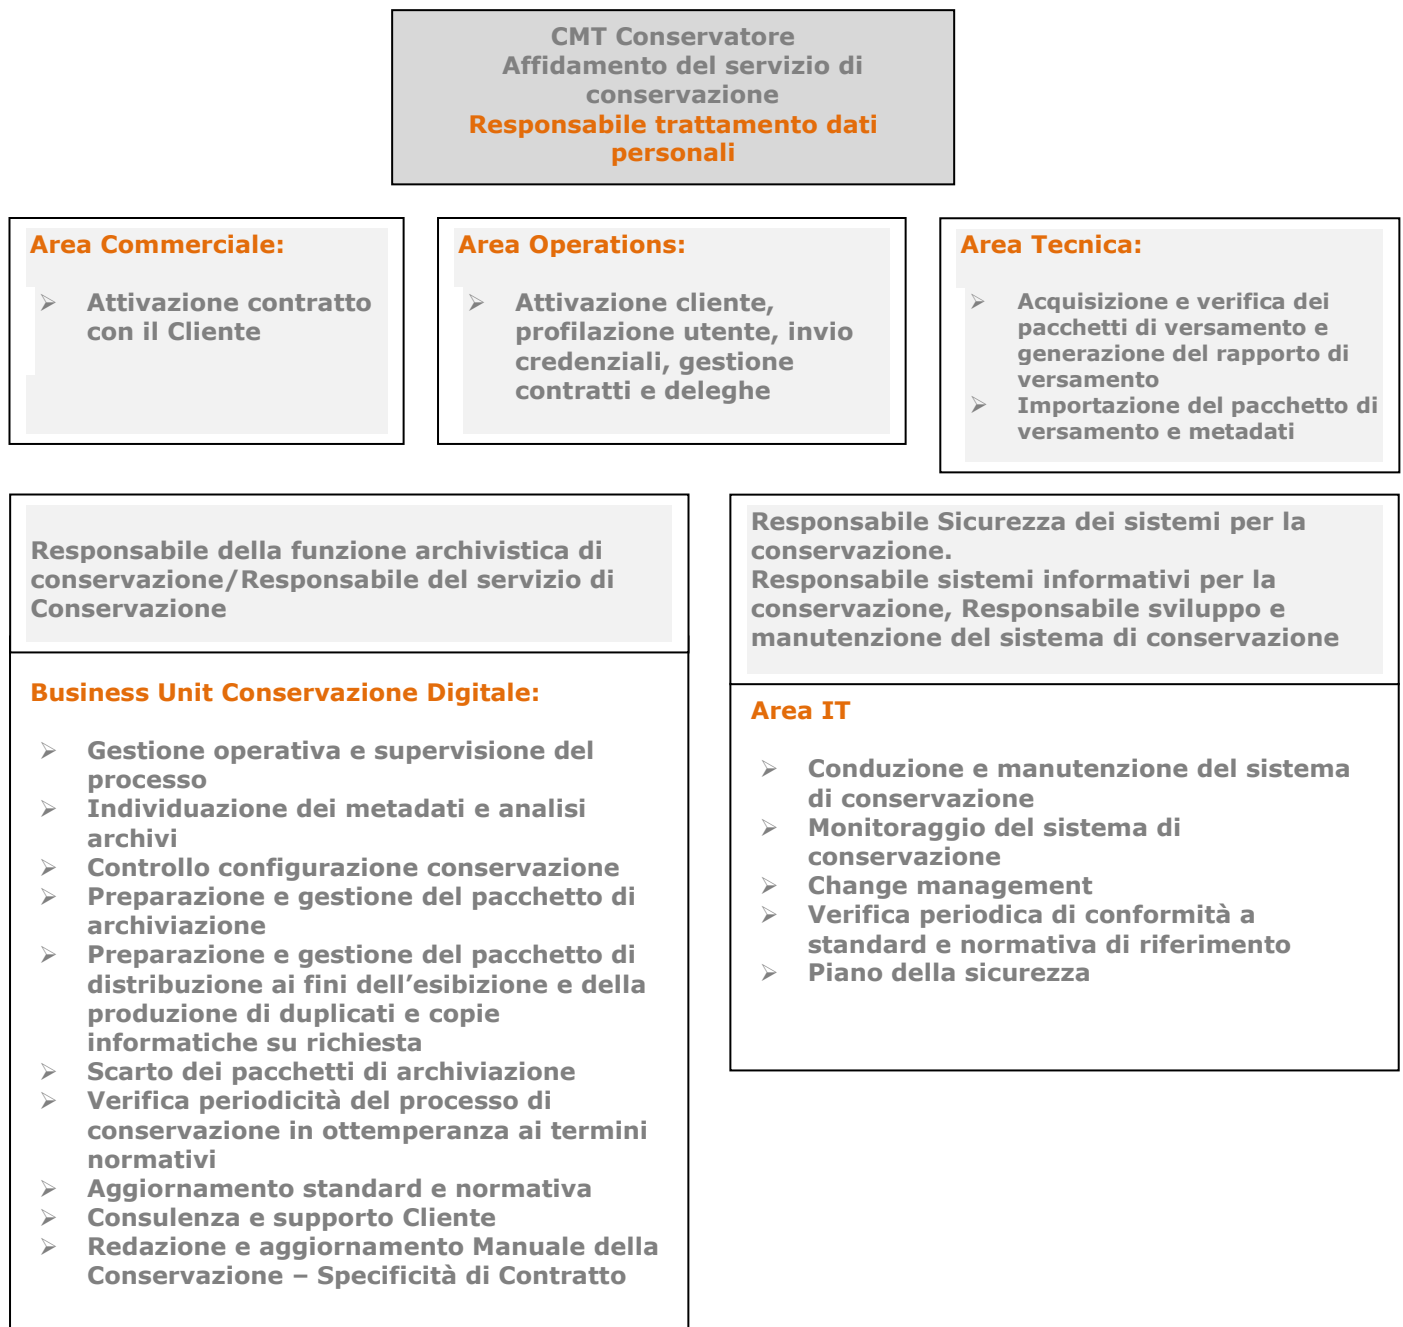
CMT Conservatore
Affidamento del servizio di conservazione
Responsabile trattamento dati personali

Area Commerciale:

➢ Attivazione contratto con il Cliente

Area Operations:

➢ Attivazione cliente, profilazione utente, invio credenziali, gestione contratti e deleghe

Area Tecnica:

➢ Acquisizione e verifica dei pacchetti di versamento e generazione del rapporto di versamento
➢ Importazione del pacchetto di versamento e metadati

Responsabile della funzione archivistica di conservazione/Responsabile del servizio di Conservazione

Business Unit Conservazione Digitale:

➢ Gestione operativa e supervisione del processo
➢ Individuazione dei metadati e analisi archivi
➢ Controllo configurazione conservazione
➢ Preparazione e gestione del pacchetto di archiviazione
➢ Preparazione e gestione del pacchetto di distribuzione ai fini dell’esibizione e della produzione di duplicati e copie informatiche su richiesta
➢ Scarto dei pacchetti di archiviazione
➢ Verifica periodicità del processo di conservazione in ottemperanza ai termini normativi
➢ Aggiornamento standard e normativa
➢ Consulenza e supporto Cliente
➢ Redazione e aggiornamento Manuale della Conservazione – Specificità di Contratto

Responsabile Sicurezza dei sistemi per la conservazione.
Responsabile sistemi informativi per la conservazione, Responsabile sviluppo e manutenzione del sistema di conservazione

Area IT

➢ Conduzione e manutenzione del sistema di conservazione
➢ Monitoraggio del sistema di conservazione
➢ Change management
➢ Verifica periodica di conformità a standard e normativa di riferimento
➢ Piano della sicurezza